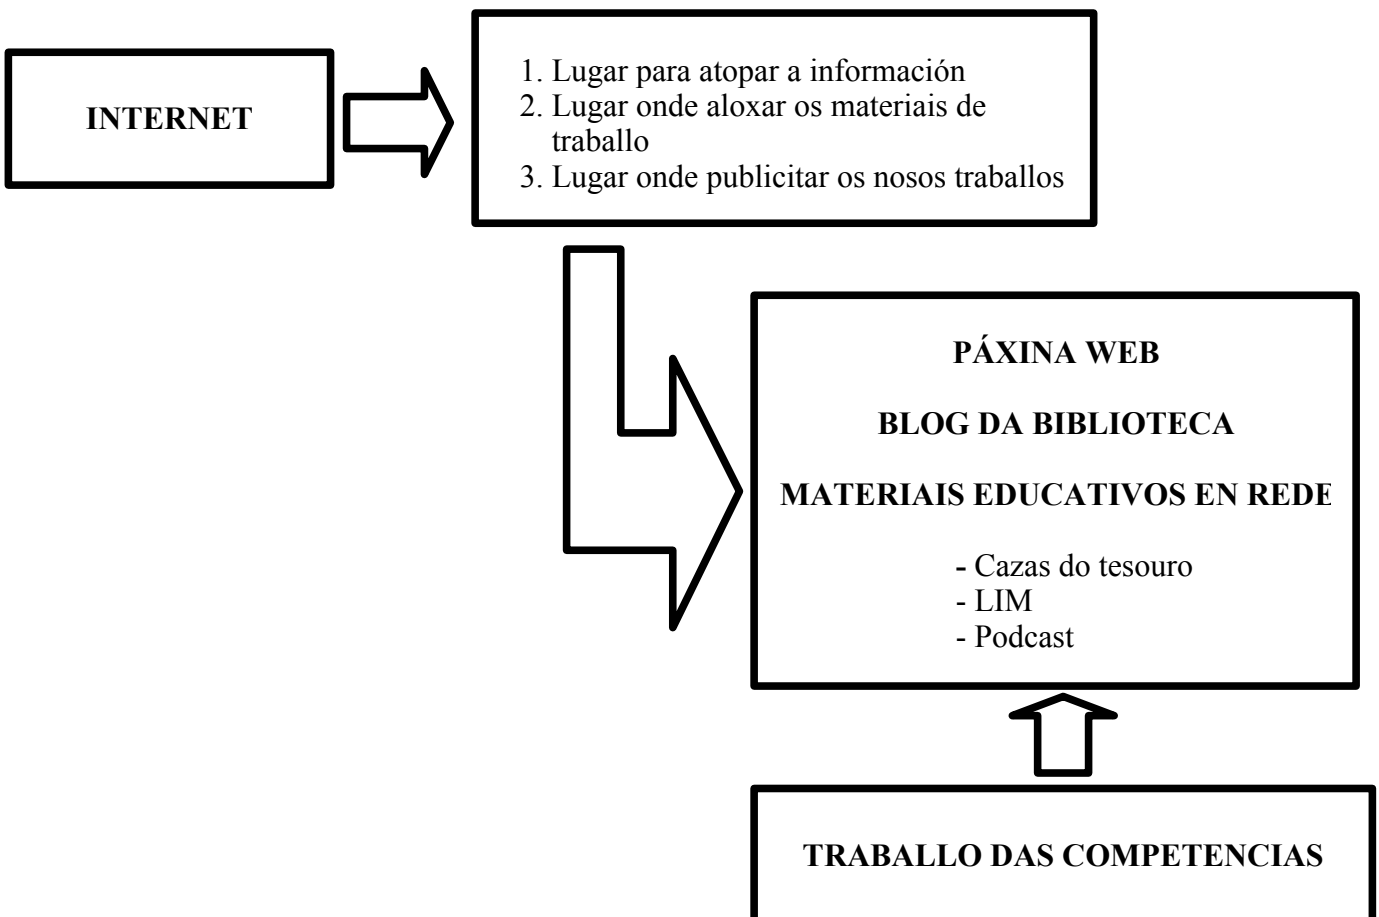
INTERNET

1. Lugar para atopar a información
2. Lugar onde aloxar os materiais de traballo
3. Lugar onde publicitar os nosos traballos

PÁXINA WEB

BLOG DA BIBLIOTECA

MATERIAIS EDUCATIVOS EN REDE

- Cazas do tesouro
- LIM
- Podcast

TRABALLO DAS COMPETENCIAS